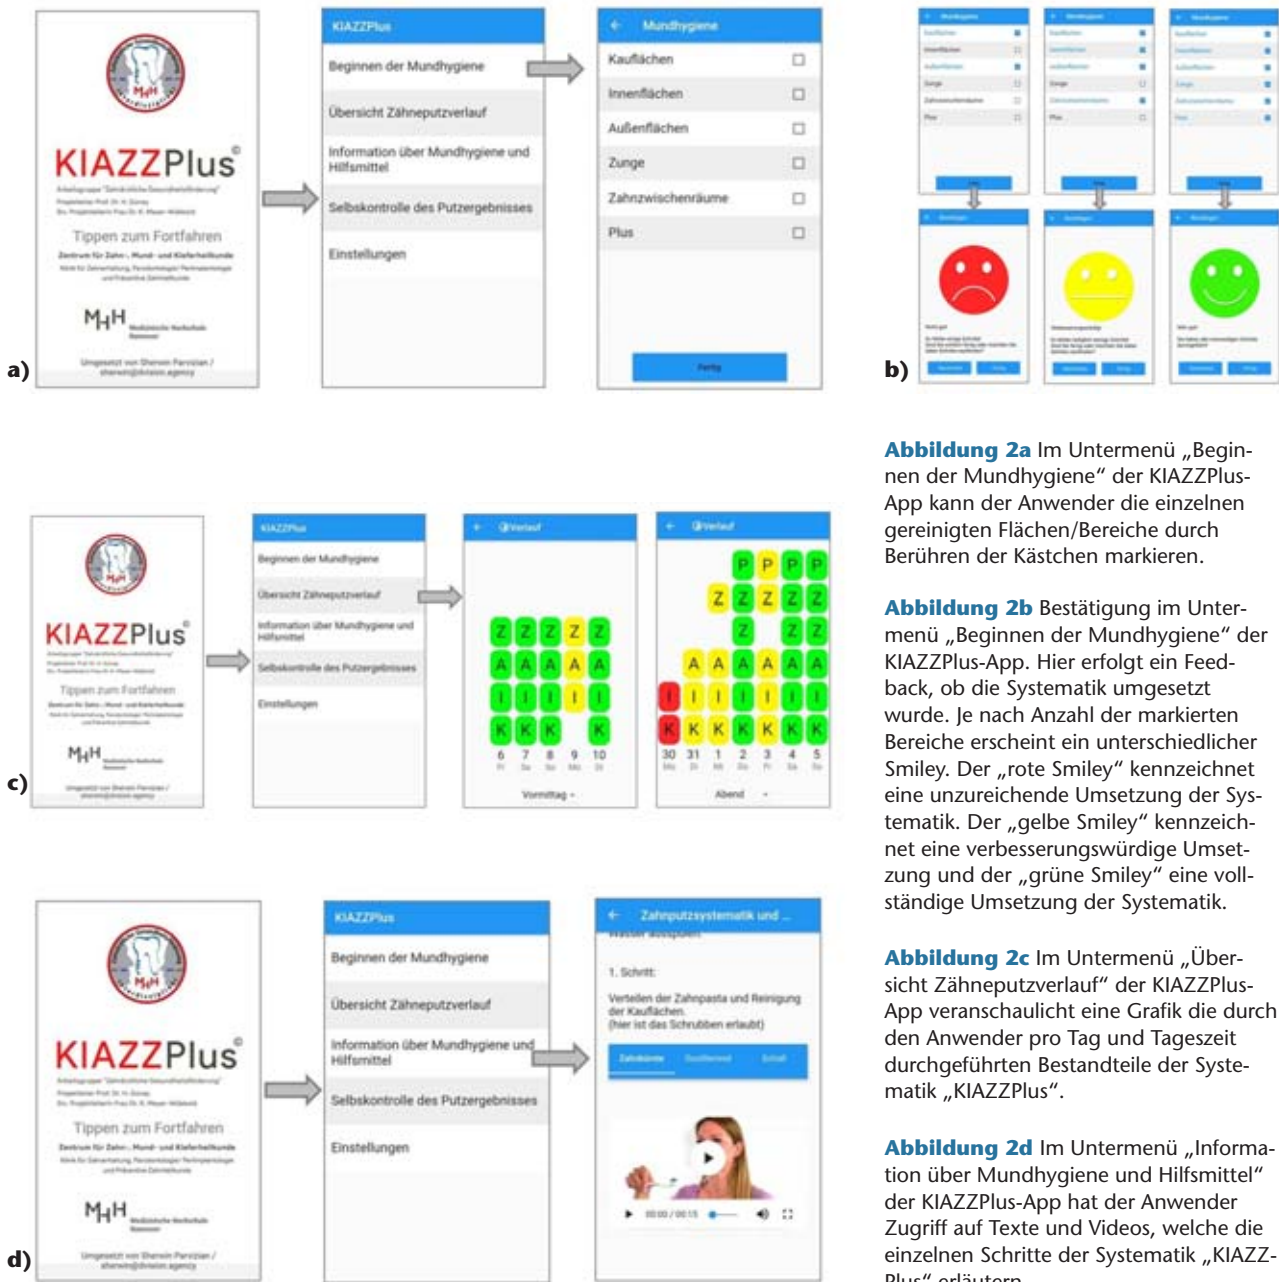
MHH

KIAZZPlus©

Tippen zum Fortfahren

MHH

a)

KIAZZPlus

Beginnen der Mundhygiene

Übersicht Zähneputzverlauf

Information über Mundhygiene und Hilfsmittel

Selbskontrolle des Putzergebnisses

Einstellungen

Mundhygiene

Kauflächen

Innenflächen

Außenflächen

Zunge

Zahnzwischenräume

Plus

Fertig

b)

Abbildung 2a Im Untermenü „Beginnen der Mundhygiene“ der KIAZZPlus-App kann der Anwender die einzelnen gereinigten Flächen/Bereiche durch Berühren der Kästchen markieren.

Abbildung 2b Bestätigung im Untermenü „Beginnen der Mundhygiene“ der KIAZZPlus-App. Hier erfolgt ein Feedback, ob die Systematik umgesetzt wurde. Je nach Anzahl der markierten Bereiche erscheint ein unterschiedlicher Smiley. Der „rote Smiley“ kennzeichnet eine unzureichende Umsetzung der Systematik. Der „gelbe Smiley“ kennzeichnet eine verbesserungswürdige Umsetzung und der „grüne Smiley“ eine vollständige Umsetzung der Systematik.

MHH

KIAZZPlus©

Tippen zum Fortfahren

MHH

c)

KIAZZPlus

Beginnen der Mundhygiene

Übersicht Zähneputzverlauf

Information über Mundhygiene und Hilfsmittel

Selbskontrolle des Putzergebnisses

Einstellungen

Verlauf

Z Z Z Z Z
A A A A A
I I I I I
K K K K

6 7 8 9 10

Vormittag

Verlauf

P P P P
Z Z Z Z Z
Z Z Z
A A A A A A
I I I I I I I
K K K K K K K

30 31 1 2 3 4 5

Abend

Abbildung 2c Im Untermenü „Übersicht Zähneputzverlauf“ der KIAZZPlus-App veranschaulicht eine Grafik die durch den Anwender pro Tag und Tageszeit durchgeführten Bestandteile der Systematik „KIAZZPlus“.

MHH

KIAZZPlus©

Tippen zum Fortfahren

MHH

d)

KIAZZPlus

Beginnen der Mundhygiene

Übersicht Zähneputzverlauf

Information über Mundhygiene und Hilfsmittel

Selbskontrolle des Putzergebnisses

Einstellungen

Zahnputzsystematik und ...

1. Schritt:

Verteilen der Zahnpasta und Reinigung der Kauflächen. (hier ist das Schrubben erlaubt)

Abbildung 2d Im Untermenü „Information über Mundhygiene und Hilfsmittel“ der KIAZZPlus-App hat der Anwender Zugriff auf Texte und Videos, welche die einzelnen Schritte der Systematik „KIAZZPlus“ erläutern.